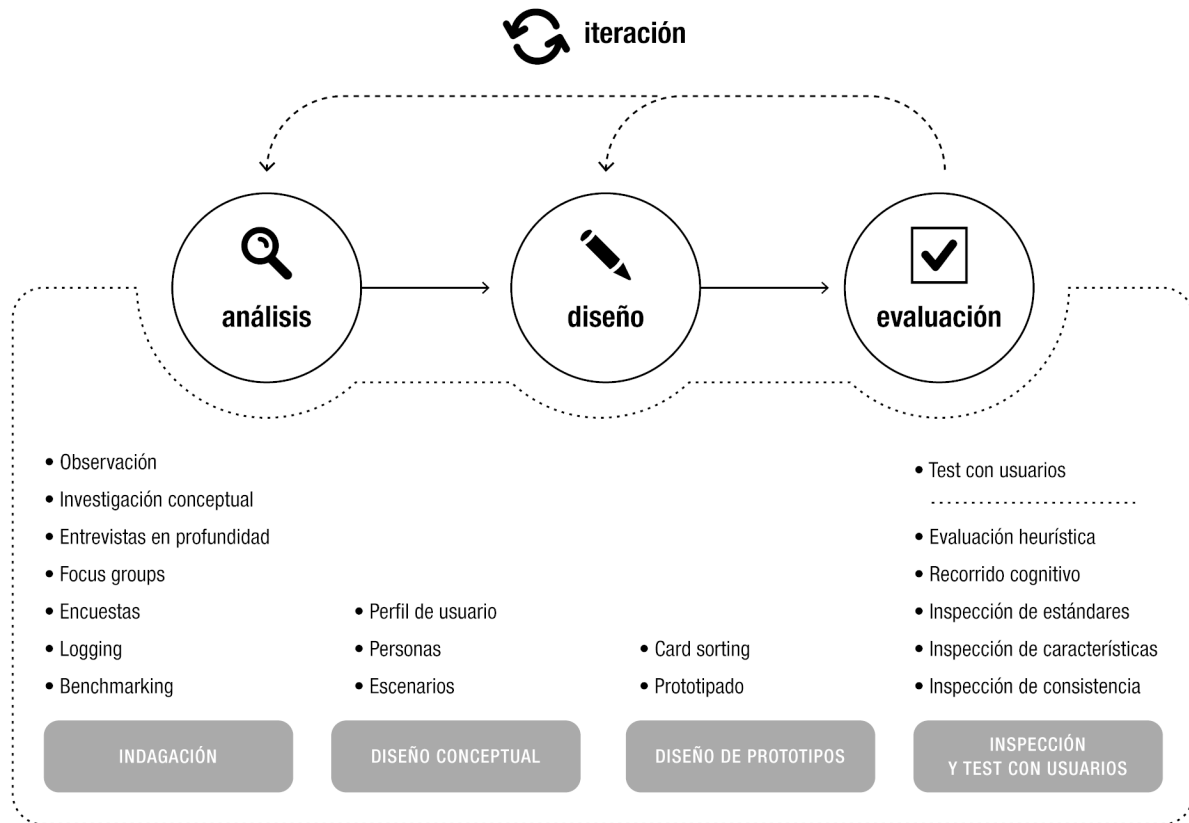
iteración

análisis

diseño

evaluación

• Observación
• Investigación conceptual
• Entrevistas en profundidad
• Focus groups
• Encuestas
• Logging
• Benchmarking

INDAGACIÓN

• Perfil de usuario
• Personas
• Escenarios

DISEÑO CONCEPTUAL

• Card sorting
• Prototipado

DISEÑO DE PROTOTIPOS

• Test con usuarios

• Evaluación heurística
• Recorrido cognitivo
• Inspección de estándares
• Inspección de características
• Inspección de consistencia

INSPECCIÓN Y TEST CON USUARIOS